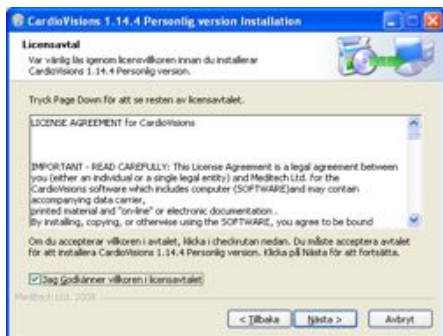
CardioVisions 1.14.4 Personlig version Installation

Licensavtal

Var vänlig läs igenom licensvillkoren innan du installerar CardioVisions 1.14.4 Personlig version.

Tryck Page Down för att se resten av licensavtalet.

LICENSE AGREEMENT for CardioVisions

IMPORTANT - READ CAREFULLY: This License Agreement is a legal agreement between you (either an individual or a single legal entity) and Meditech Ltd. for the CardioVisions software which includes computer (SOFTWARE)and may contain accompanying data carrier, printed material and "on-line" or electronic documentation . By installing, copying, or otherwise using the SOFTWARE, you agree to be bound

Om du accepterar villkoren i avtalet, klicka i checkrutan nedan. Du måste acceptera avtalet för att installera CardioVisions 1.14.4 Personlig version. Klicka på Nästa för att fortsätta.

Jag Godkänner villkoren i licensavtalet

Meditech Ltd. 2008

< Tillbaka | Nästa > | Avbryt